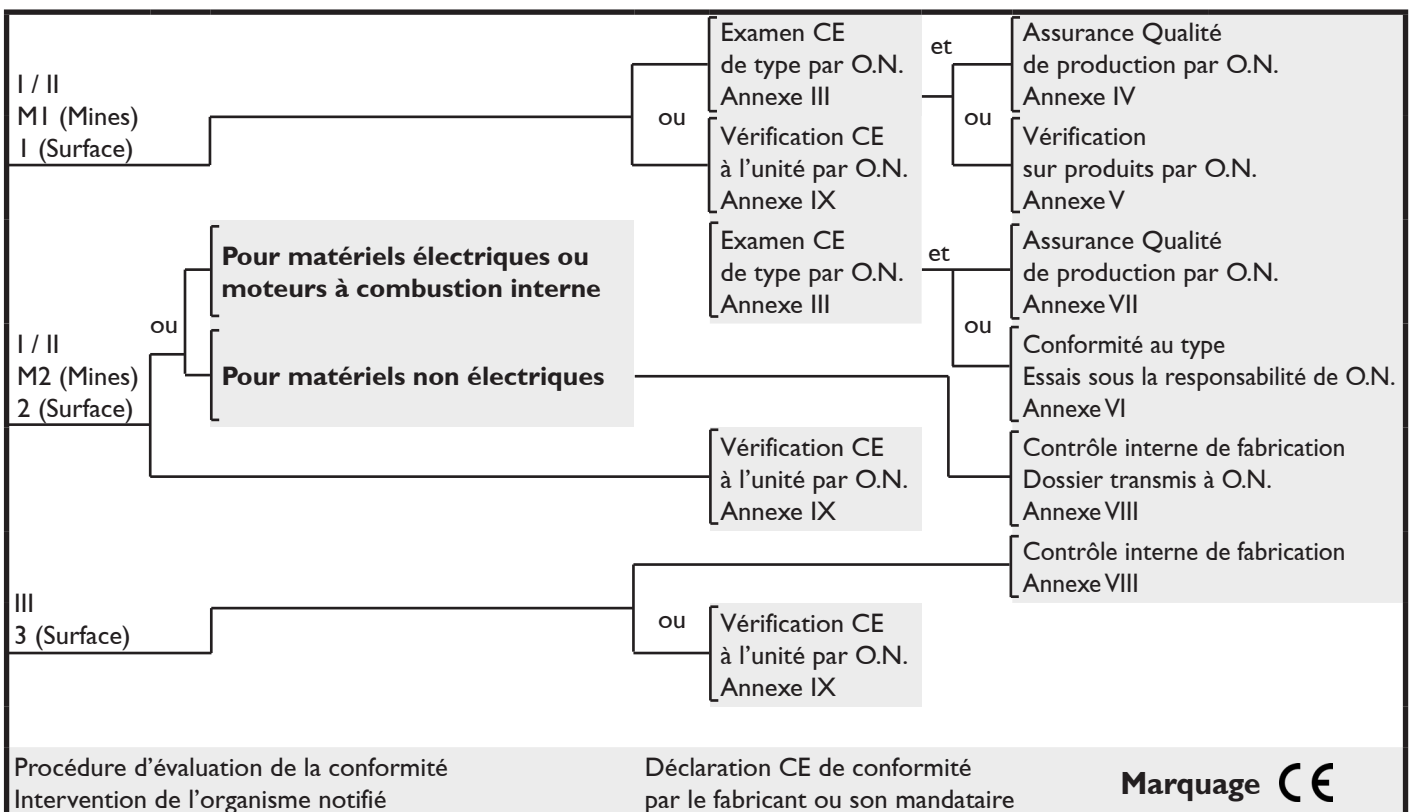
I / II
M1 (Mines)
1 (Surface)

ou

Examen CE
de type par O.N.
Annexe III

et

Assurance Qualité
de production par O.N.
Annexe IV

ou

Vérification
sur produits par O.N.
Annexe V

Vérification CE
à l'unité par O.N.
Annexe IX

I / II
M2 (Mines)
2 (Surface)

ou

**Pour matériels électriques ou moteurs à combustion interne**

Examen CE
de type par O.N.
Annexe III

et

Assurance Qualité
de production par O.N.
Annexe VII

ou

Conformité au type
Essais sous la responsabilité de O.N.
Annexe VI

**Pour matériels non électriques**

Contrôle interne de fabrication
Dossier transmis à O.N.
Annexe VIII

Vérification CE
à l'unité par O.N.
Annexe IX

III
3 (Surface)

Contrôle interne de fabrication
Annexe VIII

ou

Vérification CE
à l'unité par O.N.
Annexe IX

Procédure d'évaluation de la conformité
Intervention de l'organisme notifié

Déclaration CE de conformité
par le fabricant ou son mandataire

Marquage CE